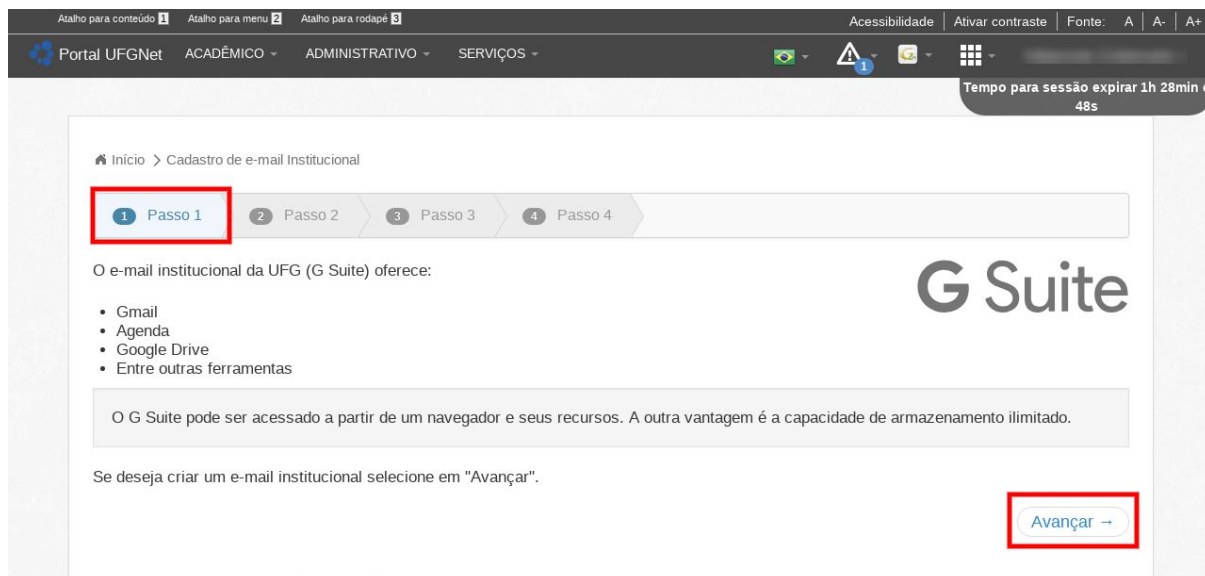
Atalho para conteúdo 1 Atalho para menu 2 Atalho para rodapé 3

Acessibilidade | Ativar contraste | Fonte: A | A- | A+

Portal UFGNet ACADÊMICO ADMINISTRATIVO SERVIÇOS

1

Tempo para sessão expirar 1h 28min 48s

Início > Cadastro de e-mail Institucional

1 Passo 1 2 Passo 2 3 Passo 3 4 Passo 4

O e-mail institucional da UFG (G Suite) oferece:

G Suite

- Gmail
- Agenda
- Google Drive
- Entre outras ferramentas

O G Suite pode ser acessado a partir de um navegador e seus recursos. A outra vantagem é a capacidade de armazenamento ilimitado.

Se deseja criar um e-mail institucional selecione em "Avançar".

Avançar →